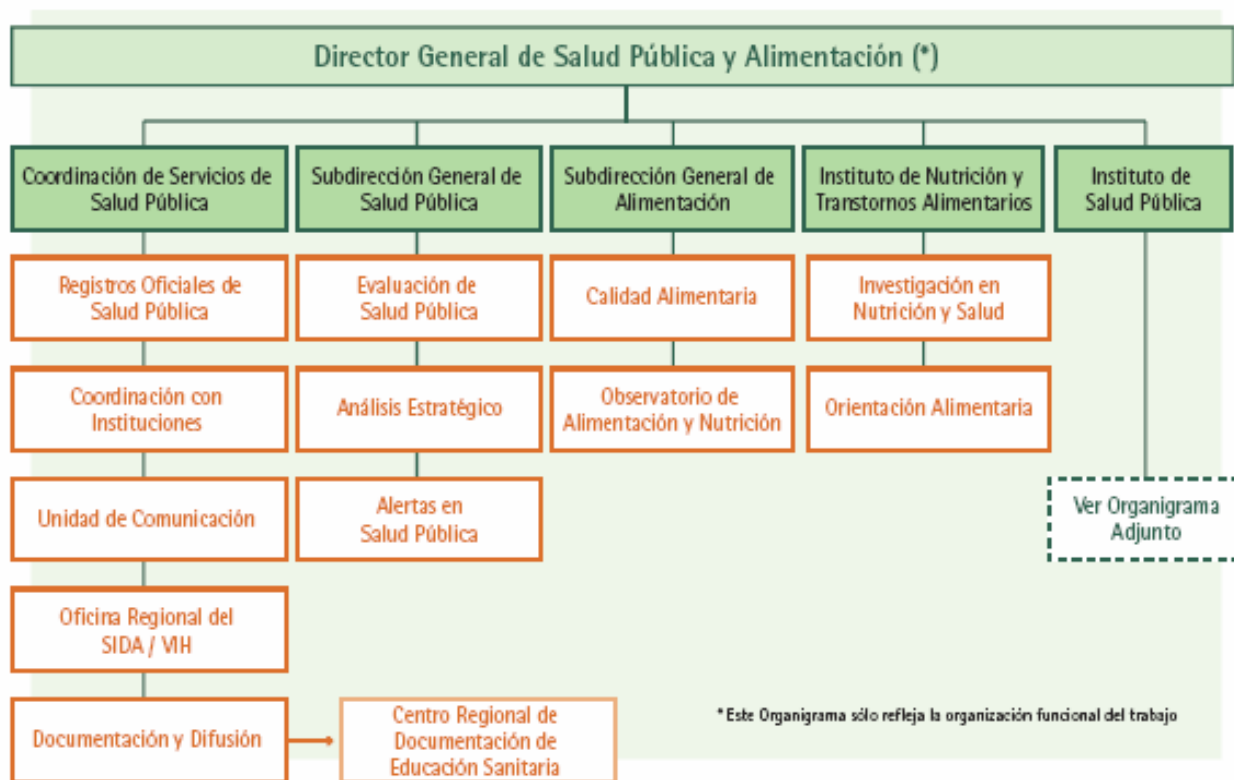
Director General de Salud Pública y Alimentación (*)

Coordinación de Servicios de Salud Pública

Registros Oficiales de Salud Pública

Coordinación con Instituciones

Unidad de Comunicación

Oficina Regional del SIDA / VIH

Documentación y Difusión

Centro Regional de Documentación de Educación Sanitaria

Subdirección General de Salud Pública

Evaluación de Salud Pública

Análisis Estratégico

Alertas en Salud Pública

Subdirección General de Alimentación

Calidad Alimentaria

Observatorio de Alimentación y Nutrición

Instituto de Nutrición y Transtornos Alimentarios

Investigación en Nutrición y Salud

Orientación Alimentaria

Instituto de Salud Pública

Ver Organigrama Adjunto

* Este Organigrama sólo refleja la organización funcional del trabajo